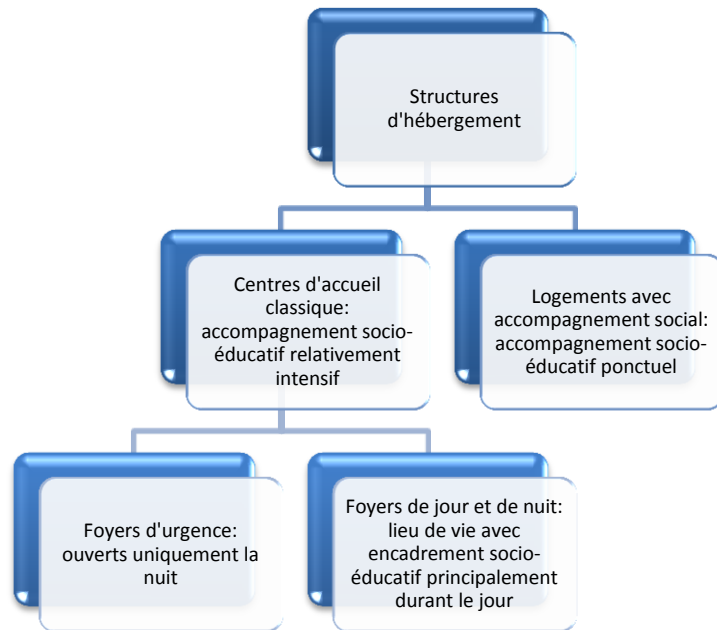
Structures d'hébergement

Centres d'accueil classique: accompagnement socio-éducatif relativement intensif

Logements avec accompagnement social: accompagnement socio-éducatif ponctuel

Foyers d'urgence: ouverts uniquement la nuit

Foyers de jour et de nuit: lieu de vie avec encadrement socio-éducatif principalement durant le jour